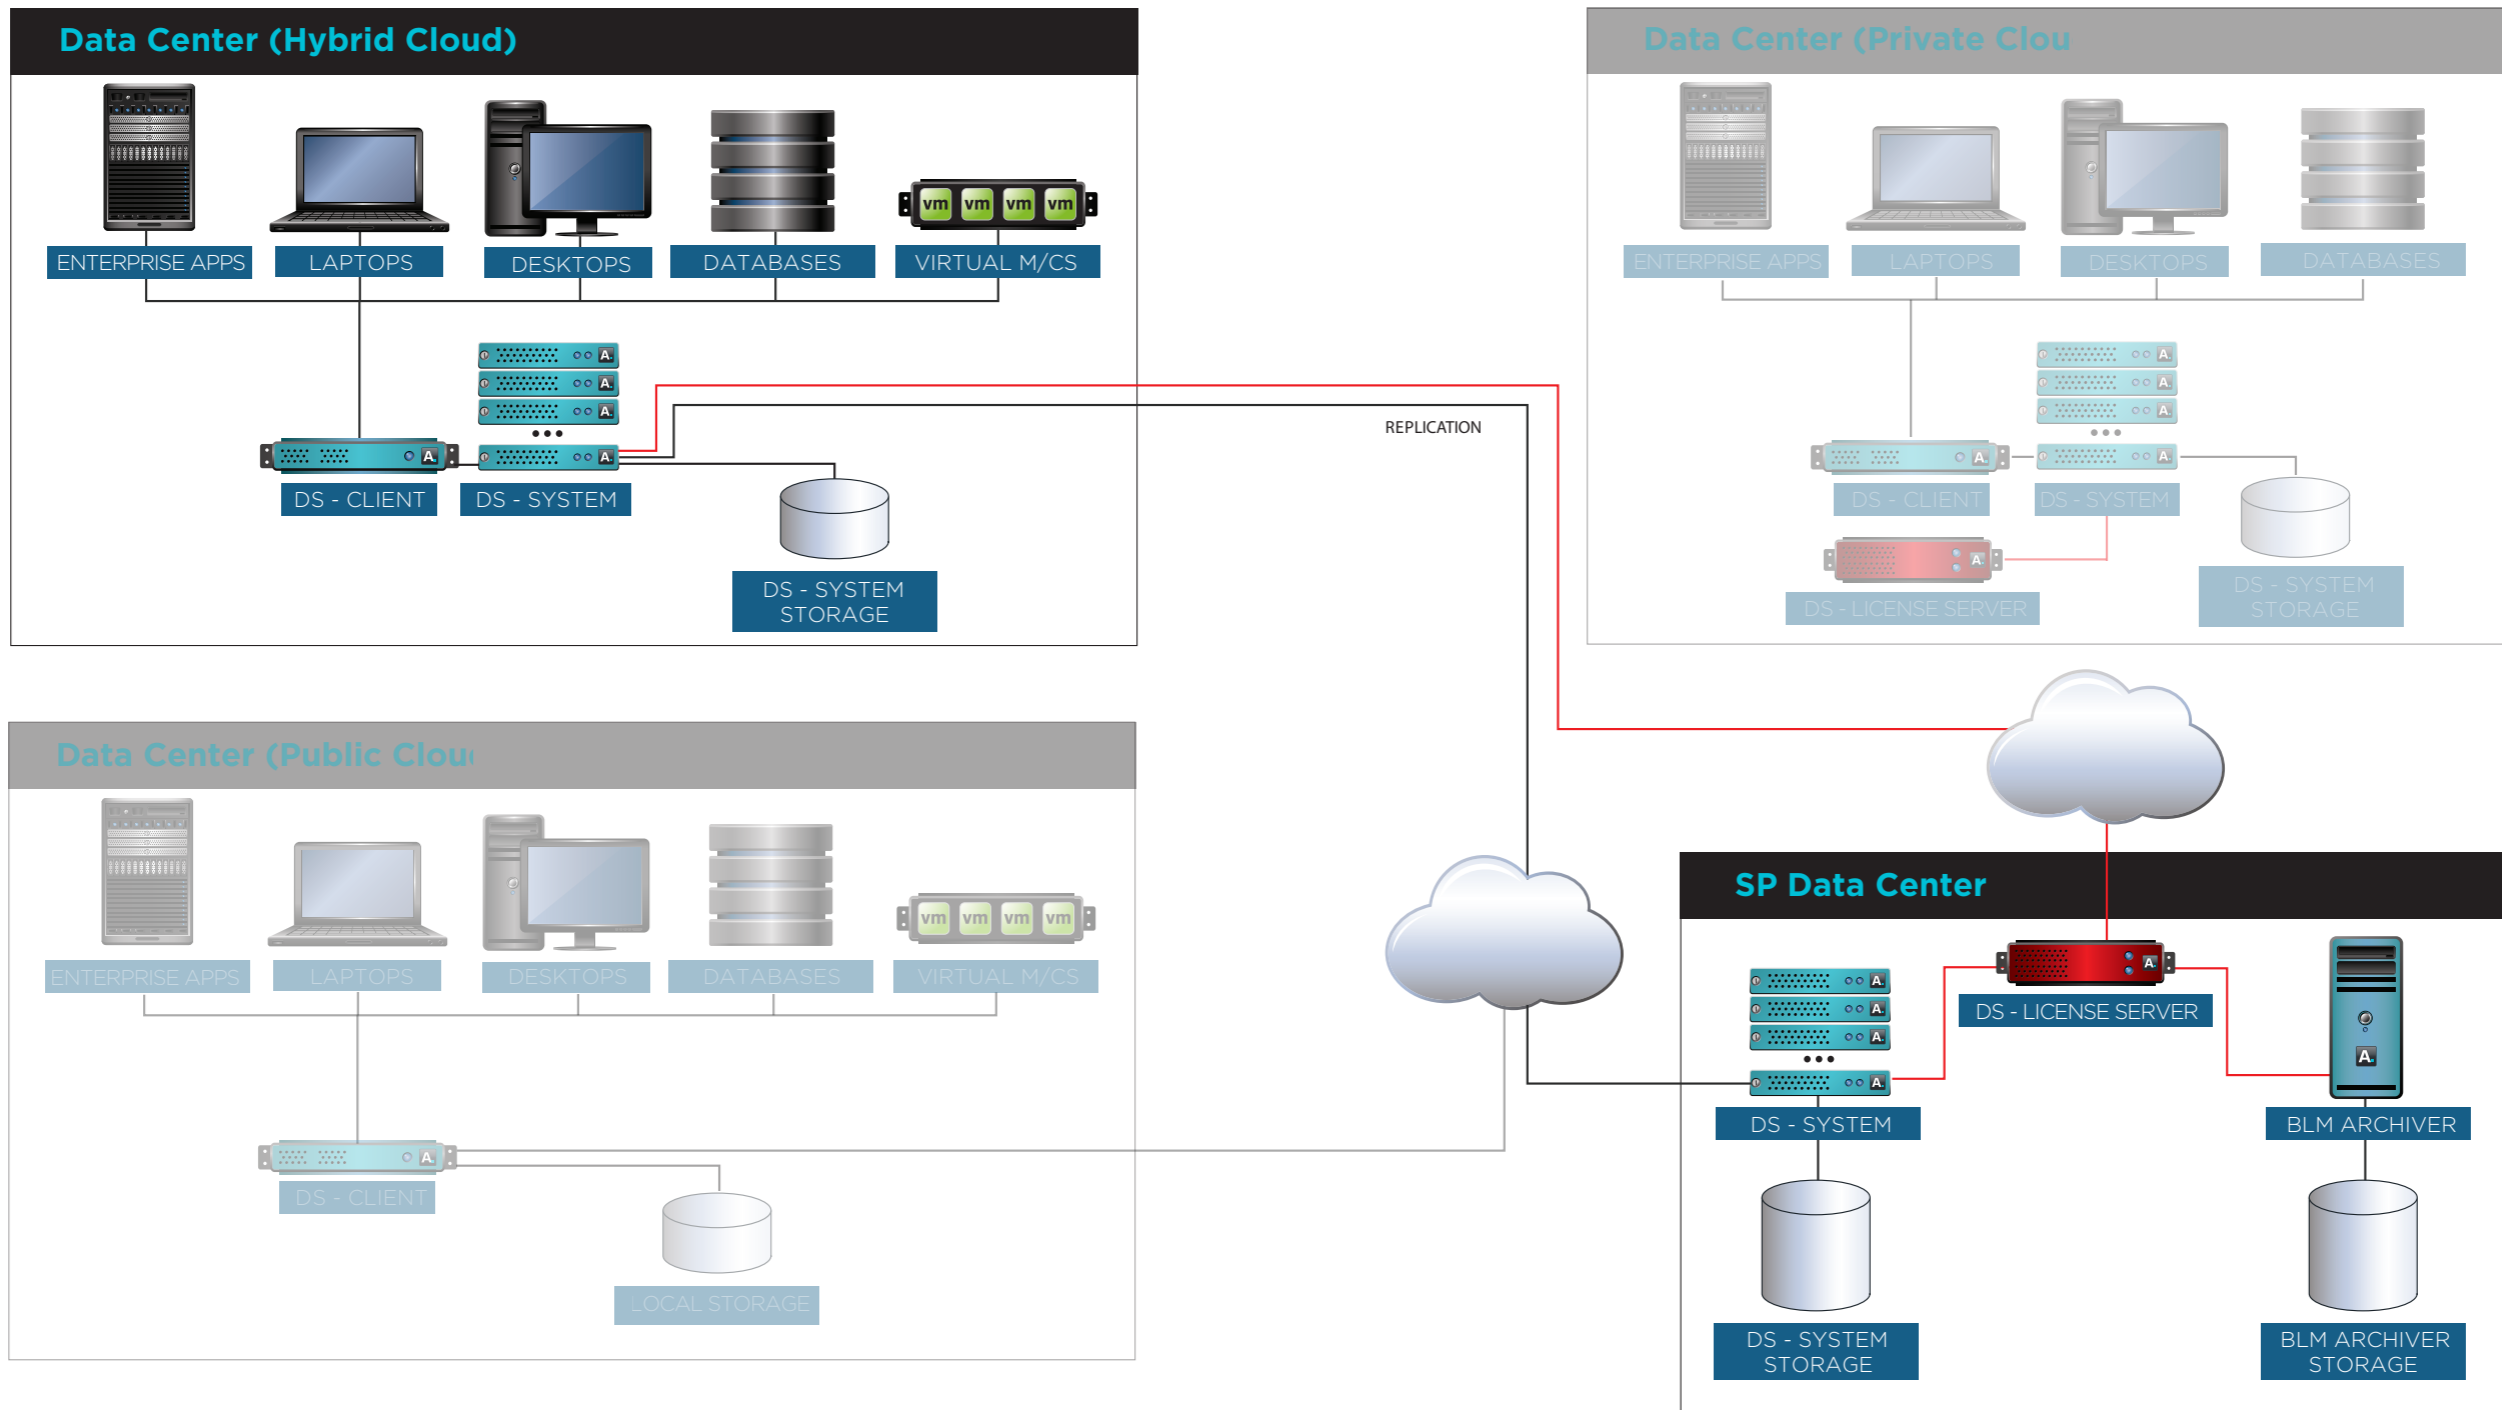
Data Center (Hybrid Cloud)

ENTERPRISE APPS
LAPTOPS
DESKTOPS
DATABASES
vm vm vm vm
VIRTUAL M/CS

DS - CLIENT
DS - SYSTEM
DS - SYSTEM STORAGE

REPLICATION

Data Center (Private Clou

ENTERPRISE APPS
LAPTOPS
DESKTOPS
DATABASES
DS - CLIENT
DS - SYSTEM
DS - LICENSE SERVER
DS - SYSTEM STORAGE

Data Center (Public Clou

ENTERPRISE APPS
LAPTOPS
DESKTOPS
DATABASES
vm vm vm vm
VIRTUAL M/CS
DS - CLIENT
LOCAL STORAGE

SP Data Center

DS - LICENSE SERVER
DS - SYSTEM
BLM ARCHIVER
DS - SYSTEM STORAGE
BLM ARCHIVER STORAGE